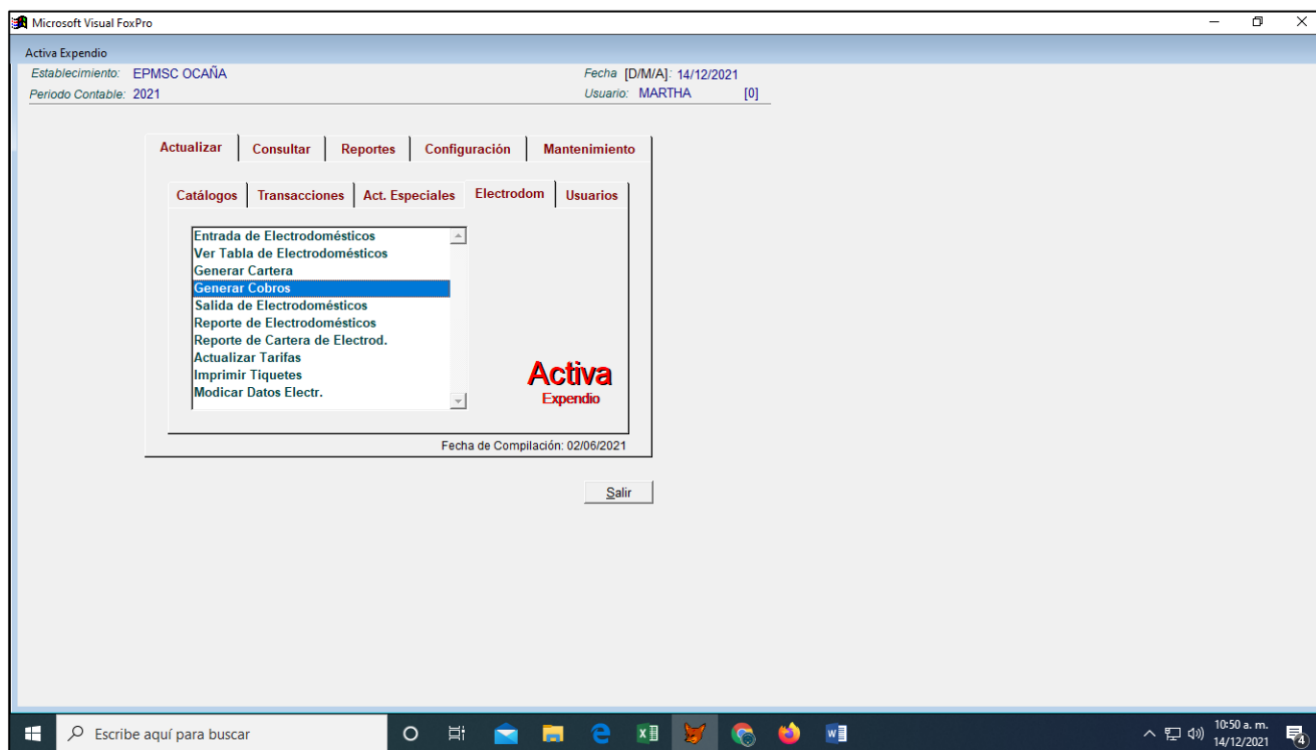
Microsoft Visual FoxPro

Activa Expendio

Establecimiento: EPMSC OCAÑA
Periodo Contable: 2021

Fecha [D/M/A]: 14/12/2021
Usuario: MARTHA [0]

Actualizar | Consultar | Reportes | Configuración | Mantenimiento

Catálogos | Transacciones | Act. Especiales | Electrodom | Usuarios

Entrada de Electrodomésticos
Ver Tabla de Electrodomésticos
Generar Cartera
Generar Cobros
Salida de Electrodomésticos
Reporte de Electrodomésticos
Reporte de Cartera de Electrod.
Actualizar Tarifas
Imprimir Tiquetes
Modicar Datos Electr.

Activa
Expendio

Fecha de Compilación: 02/06/2021

Salir

Escribe aquí para buscar

10:50 a. m.
14/12/2021